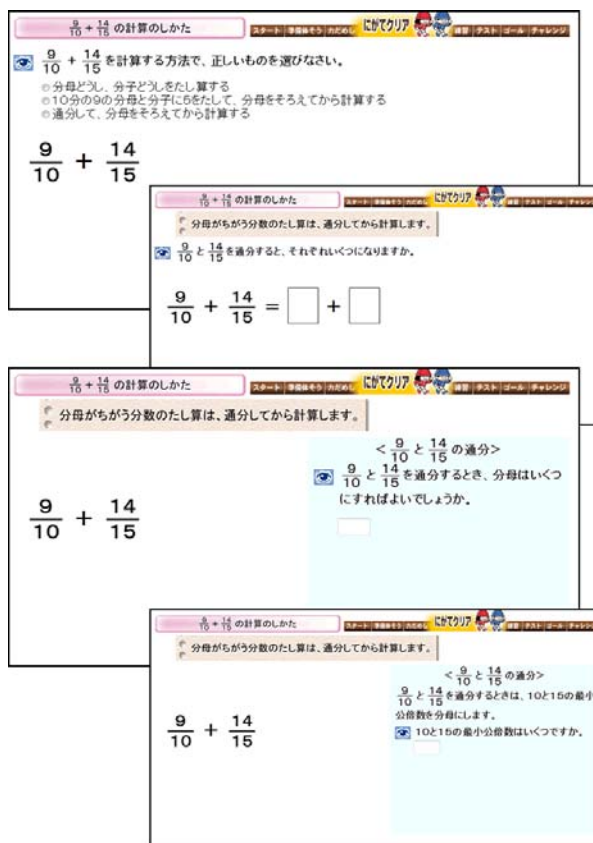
$\frac{9}{10}+\frac{14}{15}$ の計算のしかた

スタート | 準備体そう | ためし | にがてクリア | 練習 | テスト | ゴール | チャレンジ

$\frac{9}{10}+\frac{14}{15}$ を計算する方法で、正しいものを選びなさい。

分母どうし、分子どうしをたし算する
10分の9の分母と分子に5をたして、分母をそろえてから計算する
通分して、分母をそろえてから計算する

$\frac{9}{10}+\frac{14}{15}$

$\frac{9}{10}+\frac{14}{15}$ の計算のしかた

スタート | 準備体そう | ためし | にがてクリア | 練習 | テスト | ゴール | チャレンジ

分母がちがう分数のたし算は、通分してから計算します。

$\frac{9}{10}$ と $\frac{14}{15}$ を通分すると、それぞれいくつになりますか。

$\frac{9}{10}+\frac{14}{15}=\square+\square$

$\frac{9}{10}+\frac{14}{15}$ の計算のしかた

スタート | 準備体そう | ためし | にがてクリア | 練習 | テスト | ゴール | チャレンジ

分母がちがう分数のたし算は、通分してから計算します。

< $\frac{9}{10}$ と $\frac{14}{15}$ の通分>

$\frac{9}{10}$ と $\frac{14}{15}$ を通分するとき、分母はいくつにすればよいでしょうか。

$\frac{9}{10}+\frac{14}{15}$

$\frac{9}{10}+\frac{14}{15}$ の計算のしかた

スタート | 準備体そう | ためし | にがてクリア | 練習 | テスト | ゴール | チャレンジ

分母がちがう分数のたし算は、通分してから計算します。

< $\frac{9}{10}$ と $\frac{14}{15}$ の通分>

$\frac{9}{10}$ と $\frac{14}{15}$ を通分するときは、10と15の最小公倍数を分母にします。

10と15の最小公倍数はいくつですか。

$\frac{9}{10}+\frac{14}{15}$